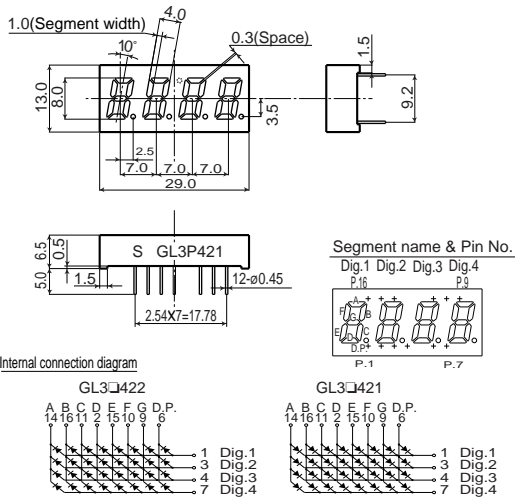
1.0(Segment width)
4.0
10°
0.3(Space)
1.5
13.0
8.0
9.2
3.5
2.5
7.0
7.0
7.0
29.0
6.5
0.5
S GL3P421
5.0
1.5
12-ø0.45
2.54X7=17.78
Segment name & Pin No.
Dig.1 Dig.2 Dig.3 Dig.4
P.16
P.9
A
F
G
B
E
C
D
D.P.
P.1
P.7
Internal connection diagram
GL3□422
A B C D E F G D.P.
14 16 11 2 15 10 9 6
1 Dig.1
3 Dig.2
4 Dig.3
7 Dig.4
GL3□421
A B C D E F G D.P.
14 16 11 2 15 10 9 6
1 Dig.1
3 Dig.2
4 Dig.3
7 Dig.4